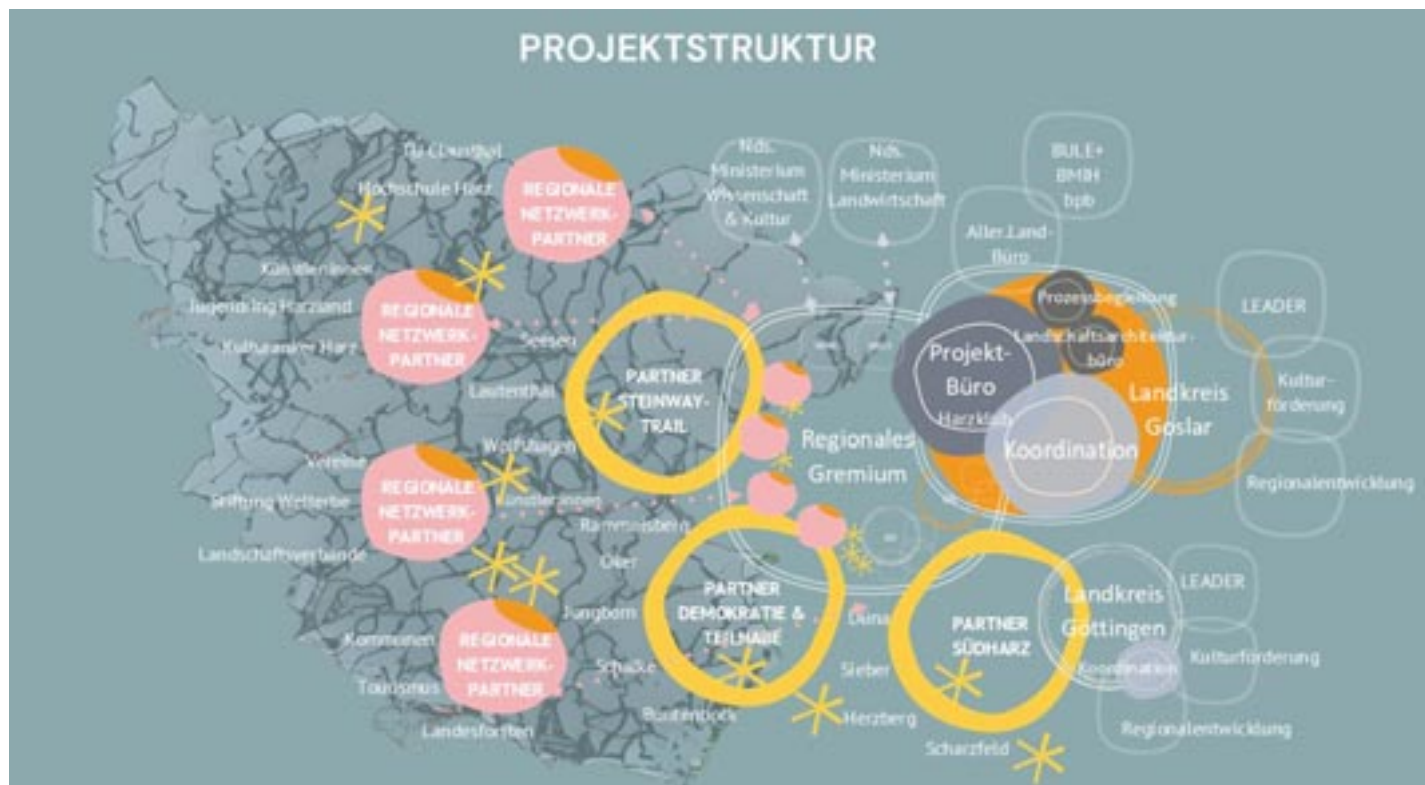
PROJEKTSTRUKTUR

TU Clausthal
Hochschule Harz
REGIONALE NETZWERK-PARTNER
Nds. Ministerium Wissenschaft & Kultur
Nds. Ministerium Landwirtschaft
BULE+ BMBF bpb
Aller.Land-Büro
KünstlerInnen
Jugendring Harzland
Kulturrat Harz
REGIONALE NETZWERK-PARTNER
Seesen
Lautenthal
PARTNER STEINWAY-TRAIL
Prozessbegleitung
Landschaftsarchitekturbüro
Projekt-Büro
Harzklub
Landkreis Goslar
Koordination
LEADER
Kulturförderung
Regionalentwicklung
Regionales Gremium
Wolfshagen
Vereine
Stiftung Welterbe
Landschaftsverbände
REGIONALE NETZWERK-PARTNER
KünstlerInnen
Rammelsberg
Oker
Jungborn
PARTNER DEMOKRATIE & TEILHABE
Kommunen
Tourismus
Landesforsten
REGIONALE NETZWERK-PARTNER
Schulke
Buntenbock
Duna
Sieber
Herzberg
Scharzfeld
PARTNER SÜDHARZ
Landkreis Göttingen
Koordination
LEADER
Kulturförderung
Regionalentwicklung